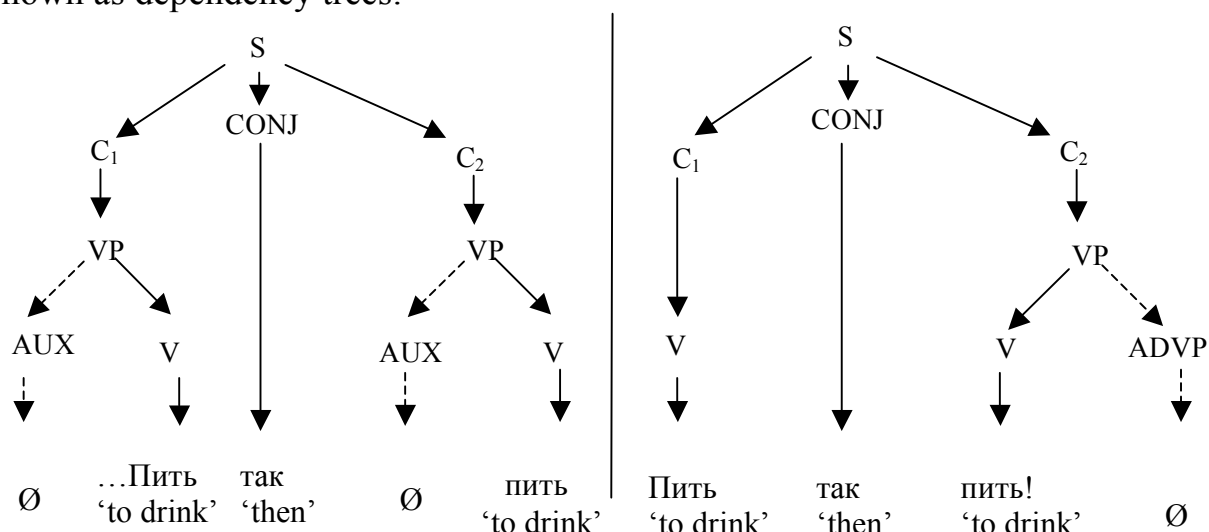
hown as dependency trees:

S

CONJ

$C_1$

$C_2$

VP

VP

AUX

V

AUX

V

Ø

…Пить 'to drink'

так 'then'

Ø

пить 'to drink'

S

CONJ

$C_1$

$C_2$

VP

V

V

ADVP

Пить 'to drink'

так 'then'

пить! 'to drink'

Ø